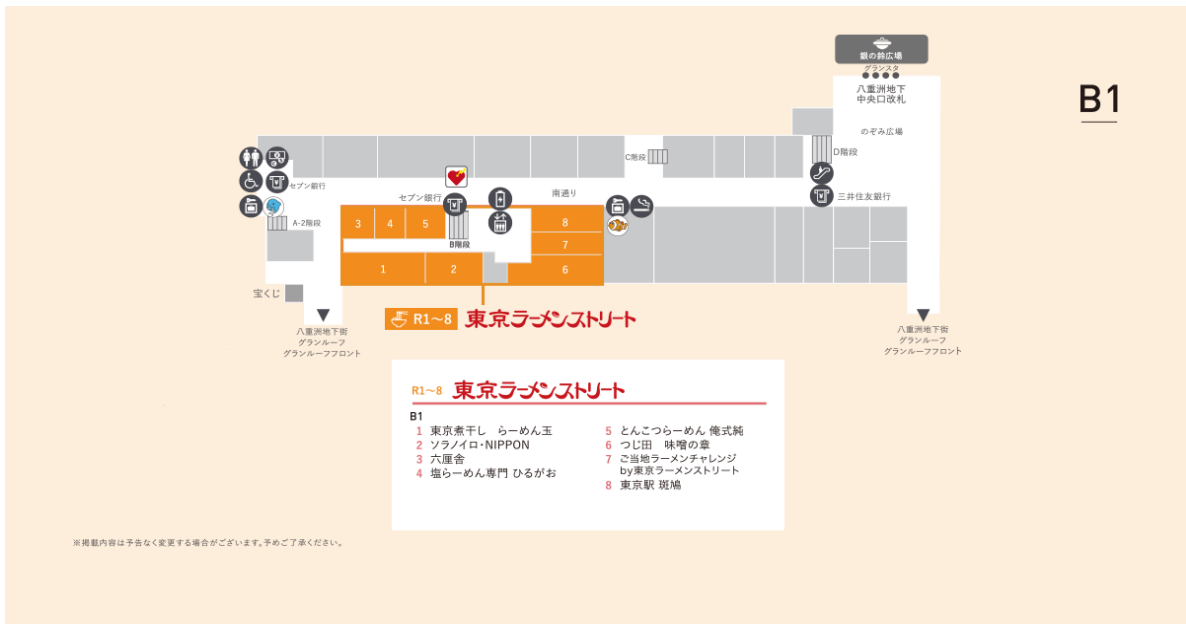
B1

銀の鈴広場
グランスタ

八重洲地下
中央口改札

のぞみ広場

D階段

三井住友銀行

C階段

南通り

セブン銀行

セブン銀行

A-2階段

B階段

3 4 5 8 7 1 2 6

宝くじ

八重洲地下街
グランルーフ
グランルーフフロント

八重洲地下街
グランルーフ
グランルーフフロント

R1～8 東京ラーメンストリート

R1～8 東京ラーメンストリート

B1
1 東京煮干し らーめん玉
2 ソラノイロ・NIPPON
3 六厘舎
4 塩らーめん専門 ひるがお
5 とんこつらーめん 俺式純
6 つじ田 味噌の章
7 ご当地ラーメンチャレンジ by東京ラーメンストリート
8 東京駅 斑鳩

※掲載内容は予告なく変更する場合がございます。予めご了承ください。